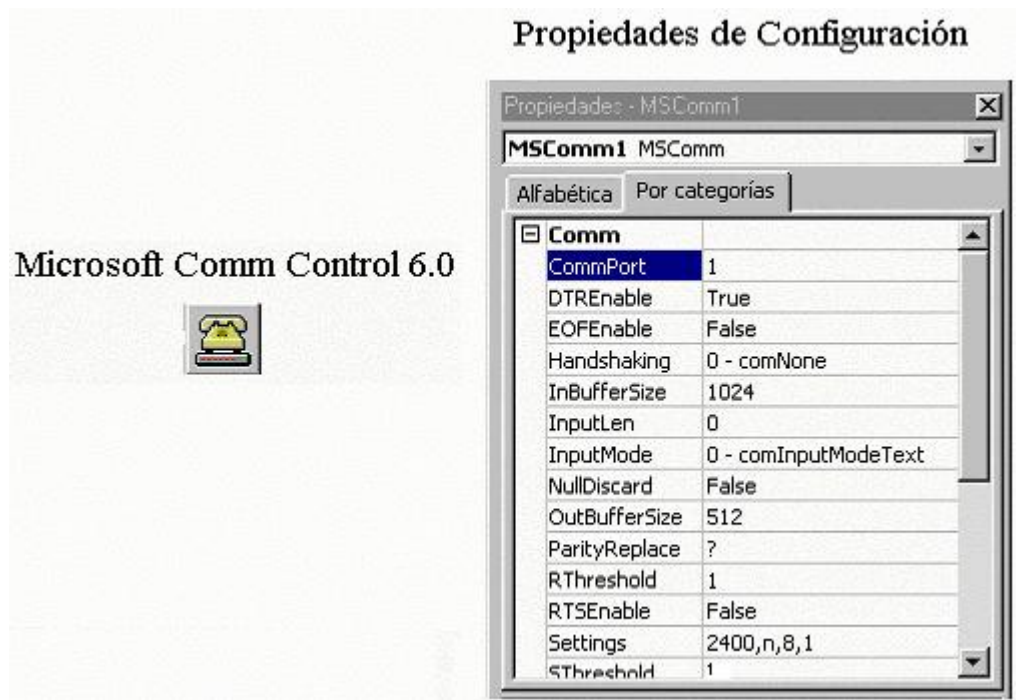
Propiedades de Configuración

Microsoft Comm Control 6.0

Propiedades - MSComm1

MSComm1 MSComm

Alfabética | Por categorías

| ⊟ Comm | |
|---|---|
| CommPort | 1 |
| DTREnable | True |
| EOFEnable | False |
| Handshaking | 0 - comNone |
| InBufferSize | 1024 |
| InputLen | 0 |
| InputMode | 0 - comInputModeText |
| NullDiscard | False |
| OutBufferSize | 512 |
| ParityReplace | ? |
| RThreshold | 1 |
| RTSEnable | False |
| Settings | 2400,n,8,1 |
| SThreshold | 1 |